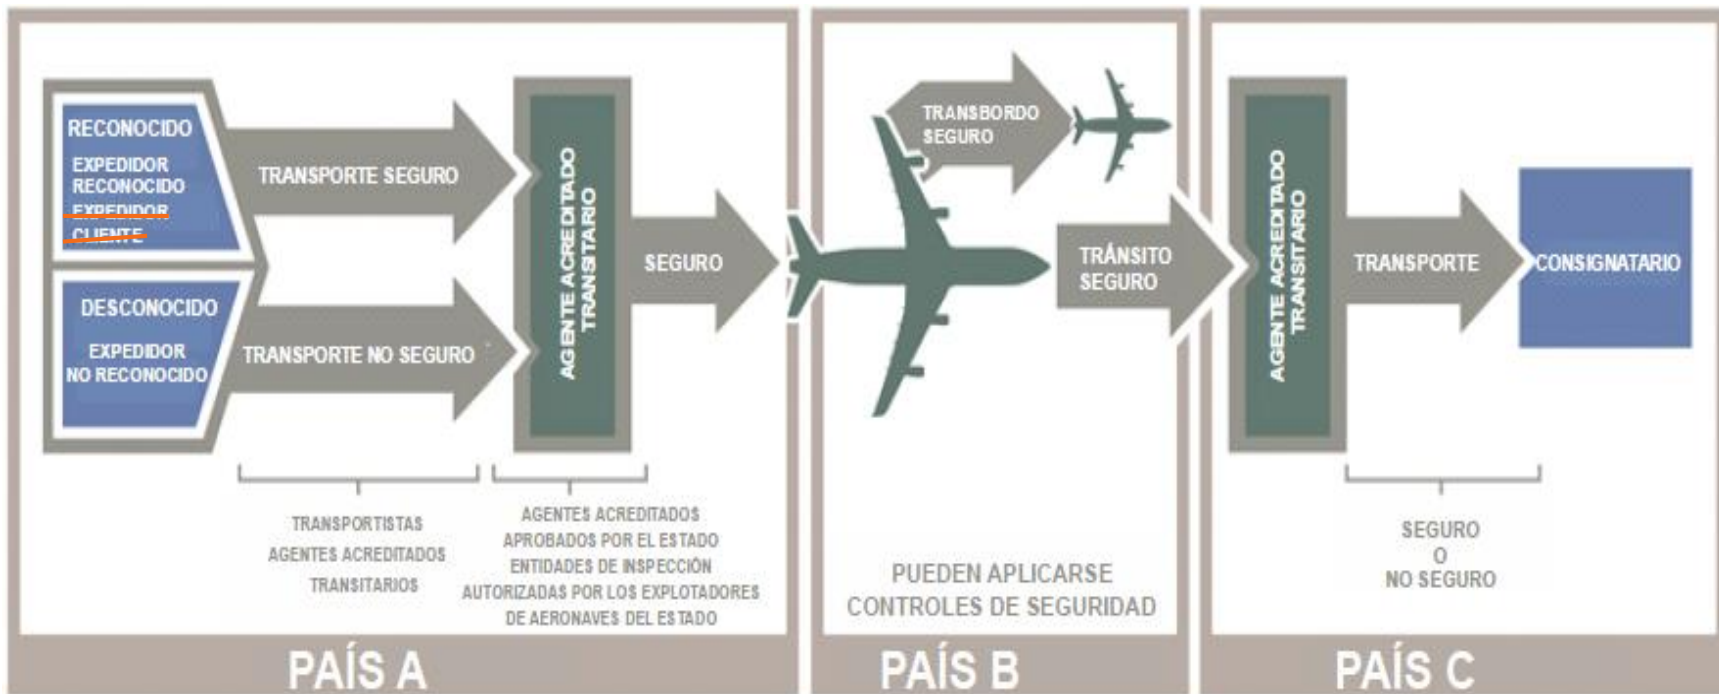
RECONOCIDO
EXPEDIDOR RECONOCIDO
EXPEDIDOR CLIENTE

DESCONOCIDO
EXPEDIDOR NO RECONOCIDO

TRANSPORTE SEGURO

TRANSPORTE NO SEGURO

AGENTE ACREDITADO TRANSITARIO

SEGURO

TRANSPORTISTAS
AGENTES ACREDITADOS
TRANSITARIOS

AGENTES ACREDITADOS
APROBADOS POR EL ESTADO
ENTIDADES DE INSPECCIÓN
AUTORIZADAS POR LOS EXPLOTADORES
DE AERONAVES DEL ESTADO

PAÍS A

TRANSBORDO SEGURO

TRÁNSITO SEGURO

PUEDEN APLICARSE
CONTROLES DE SEGURIDAD

PAÍS B

AGENTE ACREDITADO TRANSITARIO

TRANSPORTE

CONSIGNATARIO

SEGURO
O
NO SEGURO

PAÍS C